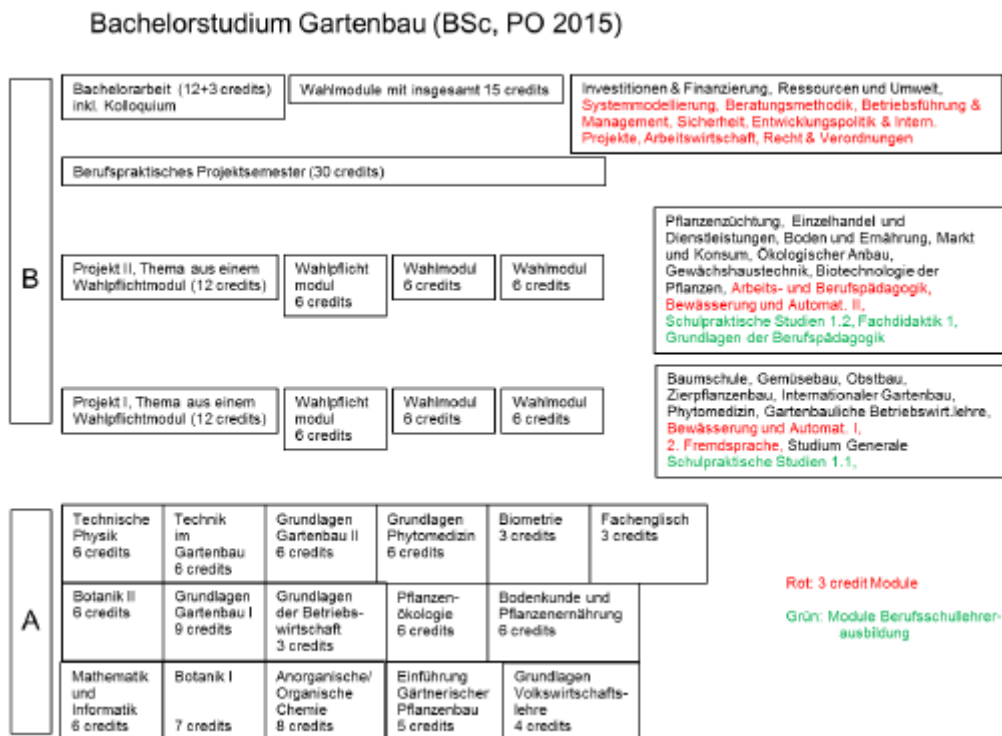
Bachelorstudium Gartenbau (BSc, PO 2015)

B

Bachelorarbeit (12+3 credits) inkl. Kolloquium

Wahlmodule mit insgesamt 15 credits

Investitionen & Finanzierung, Ressourcen und Umwelt, Systemmodellierung, Beratungsmethodik, Betriebsführung & Management, Sicherheit, Entwicklungspolitik & Intern. Projekte, Arbeitswirtschaft, Recht & Verordnungen

Berufspraktisches Projektsemester (30 credits)

Pflanzenzüchtung, Einzelhandel und Dienstleistungen, Boden und Ernährung, Markt und Konsum, Ökologischer Anbau, Gewächshaustechnik, Biotechnologie der Pflanzen, Arbeits- und Berufspädagogik, Bewässerung und Automat. II, Schulpraktische Studien 1.2, Fachdidaktik 1, Grundlagen der Berufspädagogik

Projekt II, Thema aus einem Wahlpflichtmodul (12 credits)

Wahlpflicht modul 6 credits

Wahlmodul 6 credits

Wahlmodul 6 credits

Baumschule, Gemüsebau, Obstbau, Zierpflanzenbau, Internationaler Gartenbau, Phytomedizin, Gartenbauliche Betriebswirt.lehre, Bewässerung und Automat. I, 2. Fremdsprache, Studium Generale Schulpraktische Studien 1.1,

Projekt I, Thema aus einem Wahlpflichtmodul (12 credits)

Wahlpflicht modul 6 credits

Wahlmodul 6 credits

Wahlmodul 6 credits

A

| Technische Physik 6 credits | Technik im Gartenbau 6 credits | Grundlagen Gartenbau II 6 credits | Grundlagen Phytomedizin 6 credits | Biometrie 3 credits | Fachenglisch 3 credits |
|---|---|---|---|---|---|
| Botanik II 6 credits | Grundlagen Gartenbau I 9 credits | Grundlagen der Betriebswirtschaft 3 credits | Pflanzenökologie 6 credits | Bodenkunde und Pflanzenernährung 6 credits | |
| Mathematik und Informatik 6 credits | Botanik I 7 credits | Anorganische/ Organische Chemie 8 credits | Einführung Gärtnerischer Pflanzenbau 5 credits | Grundlagen Volkswirtschaftslehre 4 credits | |

Rot: 3 credit Module

Grün: Module Berufsschullehrerausbildung